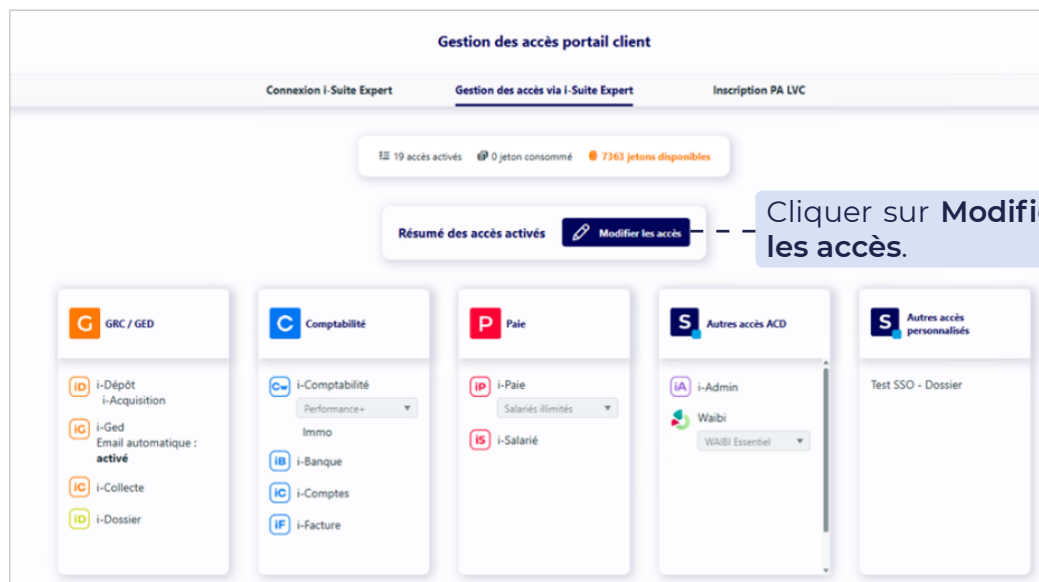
Gestion des accès portail client

Connexion i-Suite Expert | Gestion des accès via i-Suite Expert | Inscription PA LVC

19 accès activés | 0 jeton consommé | 7363 jetons disponibles

Résumé des accès activés | Modifier les accès

Cliquer sur Modifi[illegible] les accès.

G GRC / GED
iD i-Dépôt
i-Acquisition
iG i-Ged
Email automatique : activé
iC i-Collecte
iD i-Dossier

C Comptabilité
C i-Comptabilité
Performance+
Immo
iB i-Banque
iC i-Comptes
iF i-Facture

P Paie
iP i-Paie
Salariés illimités
iS i-Salarié

S Autres accès ACD
iA i-Admin
Waibi
WAIBI Essentiel

S Autres accès personnalisés
Test SSO - Dossier